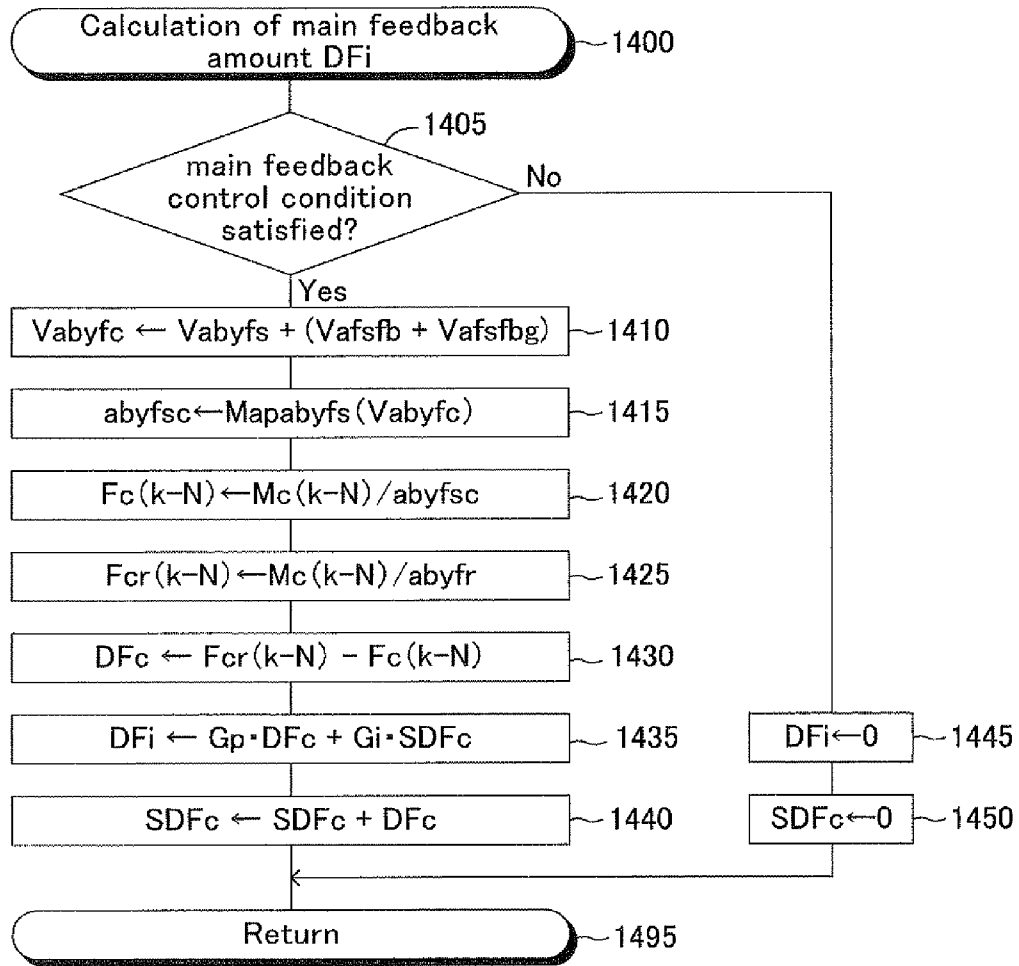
Calculation of main feedback amount DFi
1400

1405
main feedback control condition satisfied?
No
Yes

Vabyfc ← Vabyfs + (Vafsfb + Vafsfbg)
1410

abyfsc←Mapabyfs(Vabyfc)
1415

Fc(k−N)←Mc(k−N)/abyfsc
1420

Fcr(k−N)←Mc(k−N)/abyfr
1425

DFc ← Fcr(k−N) − Fc(k−N)
1430

DFi ← Gp・DFc + Gi・SDFc
1435

SDFc ← SDFc + DFc
1440

DFi←0
1445

SDFc←0
1450

Return
1495